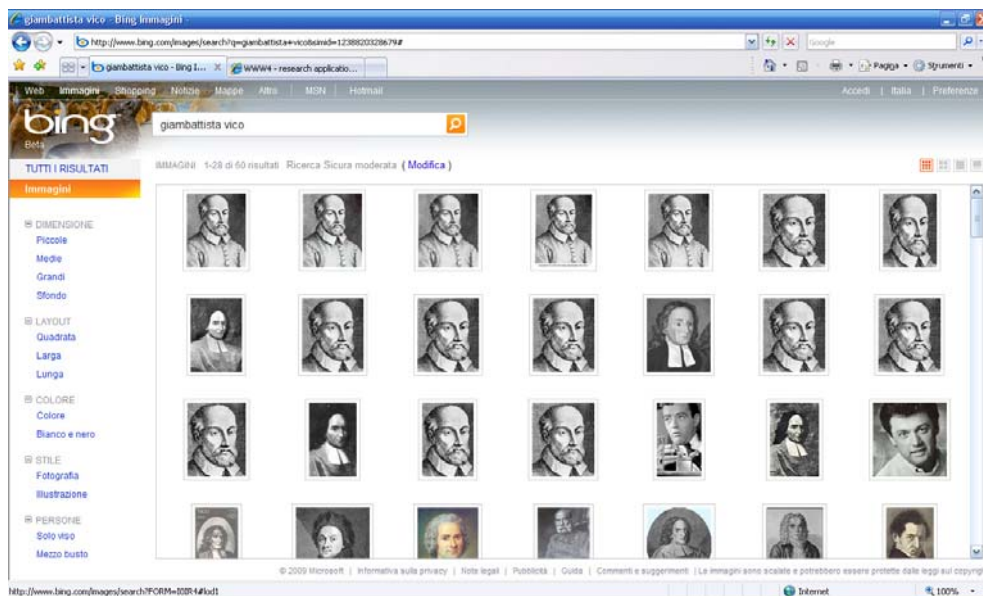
giambattista vico - Bing Immagini

http://www.bing.com/images/search?q=giambattista+vico&simid=1238820328679#

Google

giambattista vico - Bing I... | WWW4 - research applicatio...

Pagina · Strumenti ·

Web Immagini Shopping Notizie Mappe Altro | MSN | Hotmail

Accedi | Italia | Preferenze

bing Beta

giambattista vico

TUTTI I RISULTATI

Immagini

IMMAGINI 1-28 di 60 risultati Ricerca Sicura moderata (Modifica)

DIMENSIONE
Piccole
Medie
Grandi
Sfondo

LAYOUT
Quadrata
Larga
Lunga

COLORE
Colore
Bianco e nero

STILE
Fotografia
Illustrazione

PERSONE
Solo viso
Mezzo busto

© 2009 Microsoft | Informativa sulla privacy | Note legali | Pubblicità | Guida | Commenti e suggerimenti | Le immagini sono scalate e potrebbero essere protette dalle leggi sul copyright

http://www.bing.com/images/search?FORM=IQBR4#lod1

Internet

100%